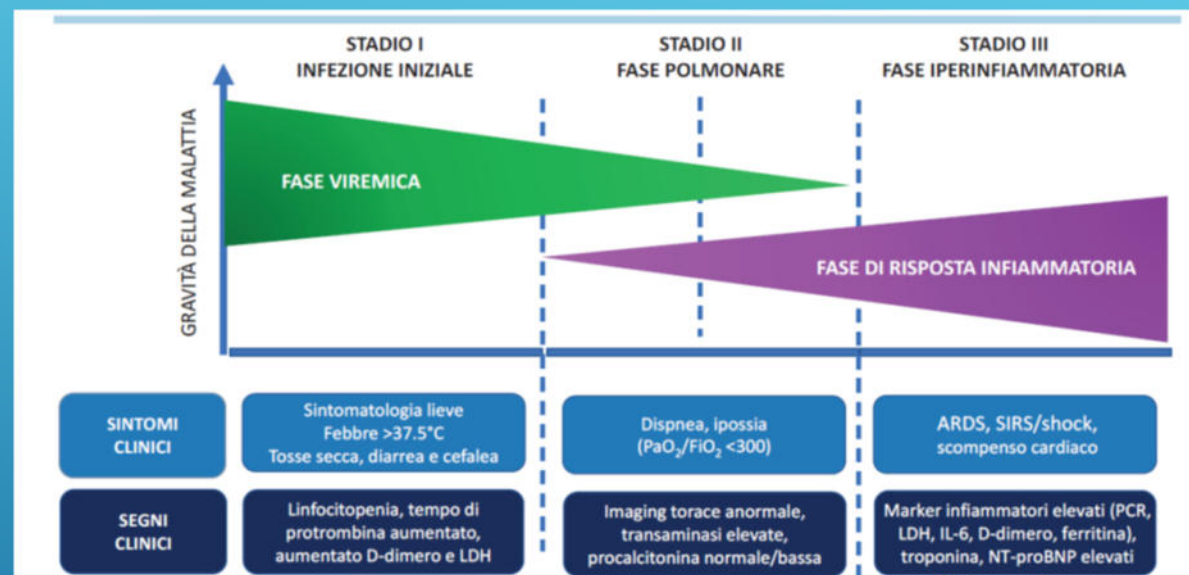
STADIO I
INFEZIONE INIZIALE

STADIO II
FASE POLMONARE

STADIO III
FASE IPERINFIAMMATORIA

GRAVITÀ DELLA MALATTIA

FASE VIREMICA

FASE DI RISPOSTA INFIAMMATORIA

| SINTOMI CLINICI | Sintomatologia lieve Febbre >37.5°C Tosse secca, diarrea e cefalea | Dispnea, ipossia ($PaO_2/FiO_2$ <300) | ARDS, SIRS/shock, scompenso cardiaco |
|---|---|---|---|
| SEGNI CLINICI | Linfocitopenia, tempo di protrombina aumentato, aumentato D-dimero e LDH | Imaging torace anormale, transaminasi elevate, procalcitonina normale/bassa | Marker infiammatori elevati (PCR, LDH, IL-6, D-dimero, ferritina), troponina, NT-proBNP elevati |